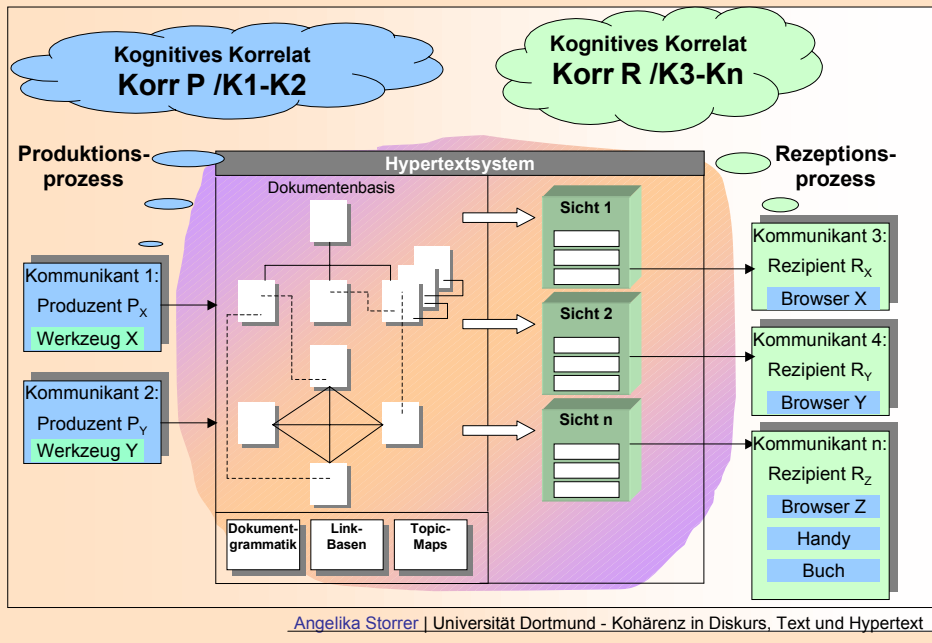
Kognitives Korrelat
Korr P /K1-K2

Kognitives Korrelat
Korr R /K3-Kn

Produktionsprozess

Rezeptionsprozess

Hypertextsystem

Dokumentenbasis

Sicht 1

Sicht 2

Sicht n

Kommunikant 1:
Produzent $P_X$
Werkzeug X

Kommunikant 2:
Produzent $P_Y$
Werkzeug Y

Kommunikant 3:
Rezipient $R_X$
Browser X

Kommunikant 4:
Rezipient $R_Y$
Browser Y

Kommunikant n:
Rezipient $R_Z$
Browser Z
Handy
Buch

Dokumentgrammatik

Link-Basen

Topic-Maps

Angelika Storrer | Universität Dortmund - Kohärenz in Diskurs, Text und Hypertext